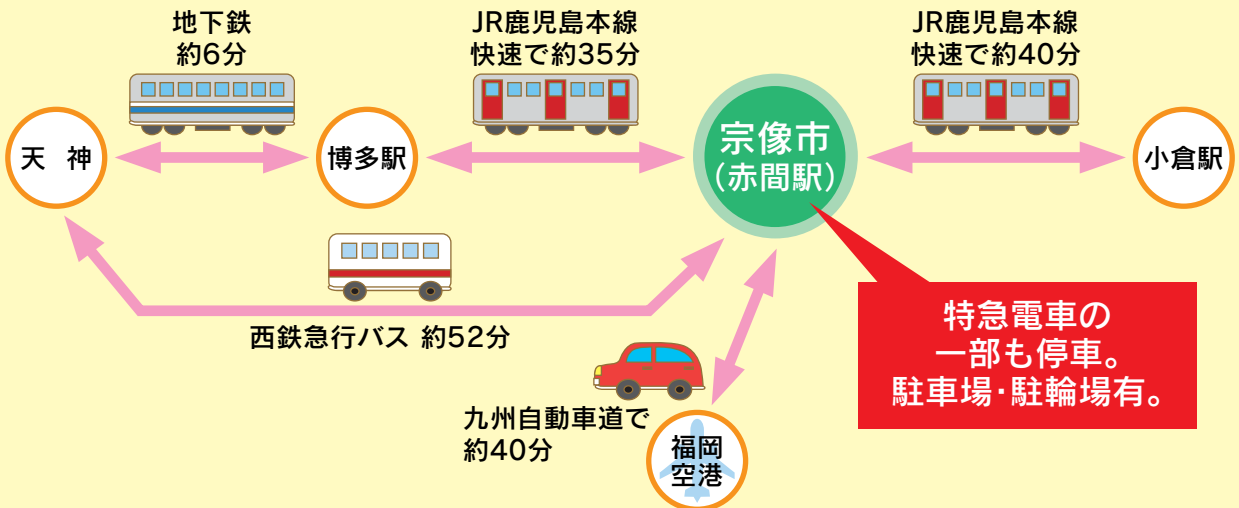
地下鉄
約6分

JR鹿児島本線
快速で約35分

JR鹿児島本線
快速で約40分

天　神

博多駅

宗像市
(赤間駅)

小倉駅

特急電車の
一部も停車。
駐車場･駐輪場有。

西鉄急行バス 約52分

九州自動車道で
約40分

福岡
空港